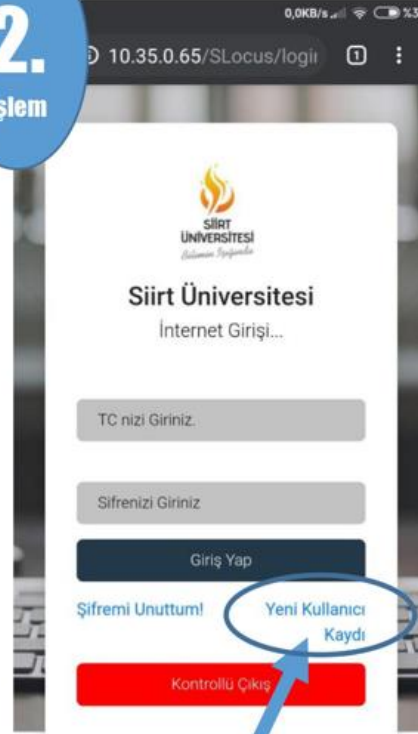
2.
şlem

0,0KB/s %3

10.35.0.65/SLocus/logi

1

SİİRT ÜNİVERSİTESİ
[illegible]

Siirt Üniversitesi
İnternet Girişi...

TC nizi Giriniz.

Sifrenizi Giriniz

Giriş Yap

Şifremi Unuttum!

Yeni Kullanıcı Kaydı

Kontrollü Çıkış